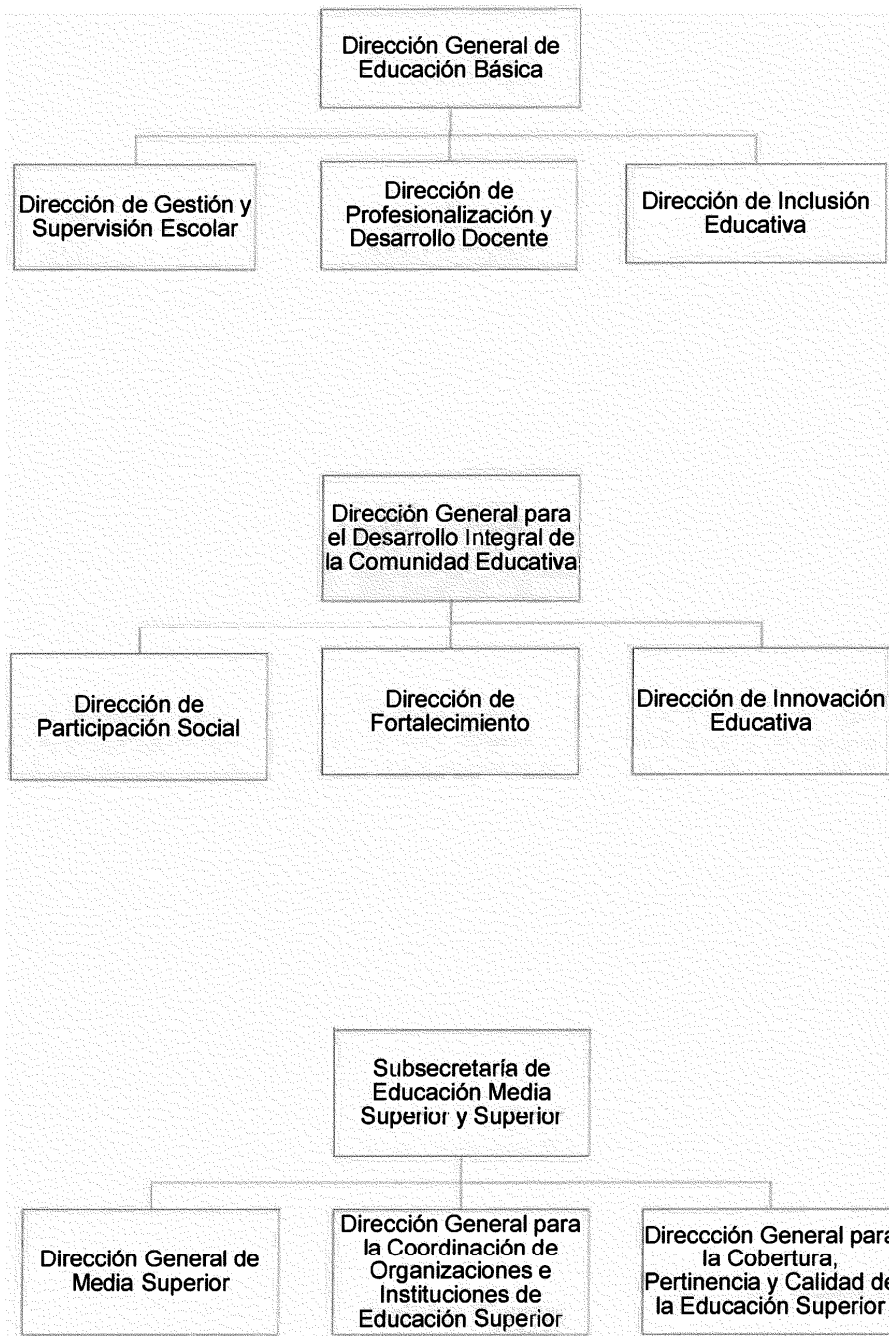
Dirección General de Educación Básica

Dirección de Gestión y Supervisión Escolar

Dirección de Profesionalización y Desarrollo Docente

Dirección de Inclusión Educativa

Dirección General para el Desarrollo Integral de la Comunidad Educativa

Dirección de Participación Social

Dirección de Fortalecimiento

Dirección de Innovación Educativa

Subsecretaría de Educación Media Superior y Superior

Dirección General de Media Superior

Dirección General para la Coordinación de Organizaciones e Instituciones de Educación Superior

Direccción General para la Cobertura, Pertinencia y Calidad de la Educación Superior